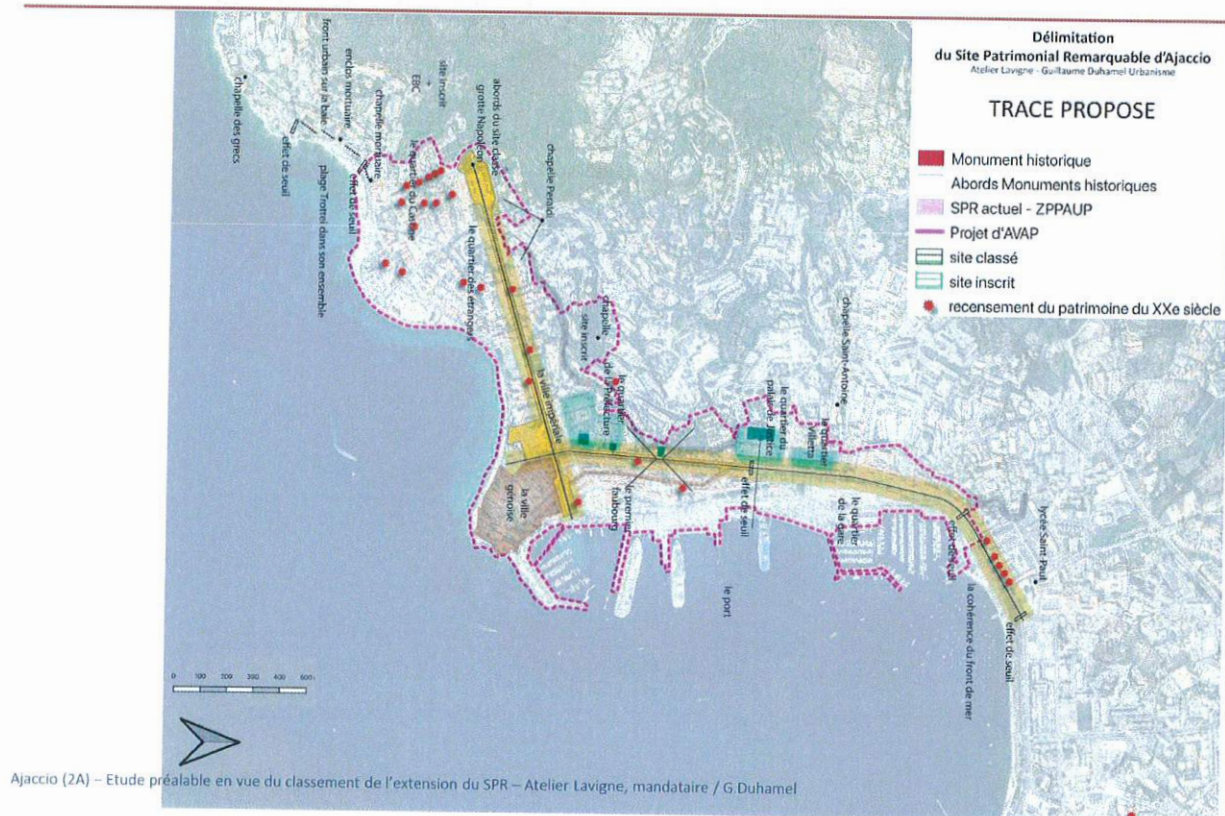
Délimitation
du Site Patrimonial Remarquable d'Ajaccio
Atelier Lavigne - Guillaume Duhamel Urbanisme

TRACE PROPOSE

Monument historique
Abords Monuments historiques
SPR actuel - ZPPAUP
Projet d'AVAP
site classé
site inscrit
recensement du patrimoine du XXe siècle

chapelle des grecs
front urbain sur la baie
enclos mortuaire
effet de seuil
chapelle mortuaire
EBC
site inscrit
effet de seuil
plage Trottel dans son ensemble
le quartier du Casone
abords du site classé
grotte Napoléon
chapelle Pozzo di Borgo
le quartier des étrangers
chapelle
site inscrit
la ville impériale
le quartier de la Préfecture
la ville génoise
le premier faubourg
le port
effet de seuil
le quartier du palais de justice
le quartier Miséricorde
chapelle Saint-Antoine
le quartier de la gare
effet de seuil
lycée Saint-Paul
la cohérence du front de mer
effet de seuil

0 100 200 300 400 500

Ajaccio (2A) – Etude préalable en vue du classement de l'extension du SPR – Atelier Lavigne, mandataire / G.Duhamel